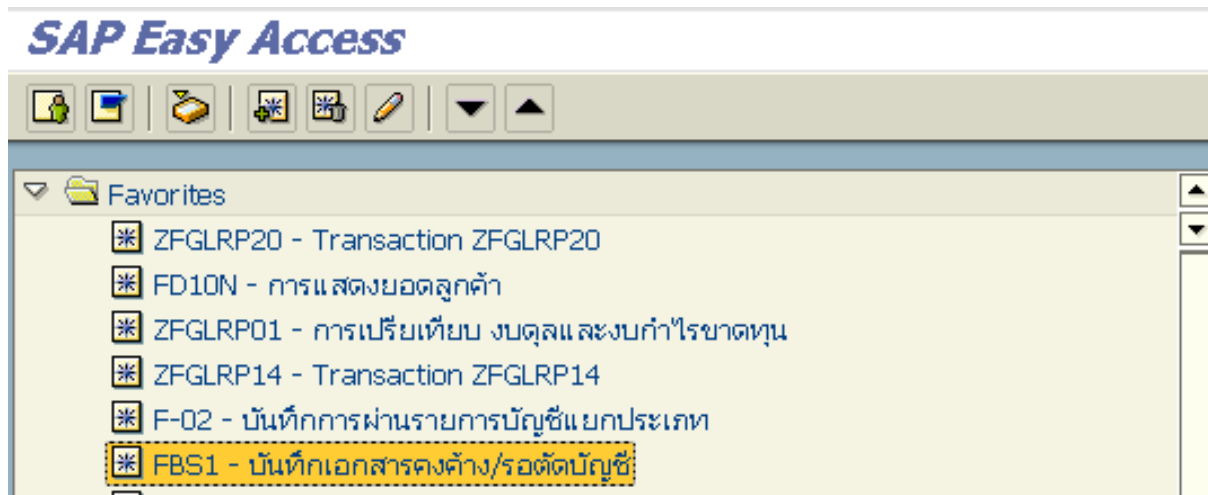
SAP Easy Access

Favorites

ZFGLRP20 - Transaction ZFGLRP20

FD10N - การแสดงยอดลูกค้า

ZFGLRP01 - การเปรียเทียบ งบดุลและงบกำไรขาดทุน

ZFGLRP14 - Transaction ZFGLRP14

F-02 - บันทึกการผ่านรายการบัญชีแยกประเภท

FBS1 - บันทึกเอกสารคงค้าง/รอตัดบัญชี